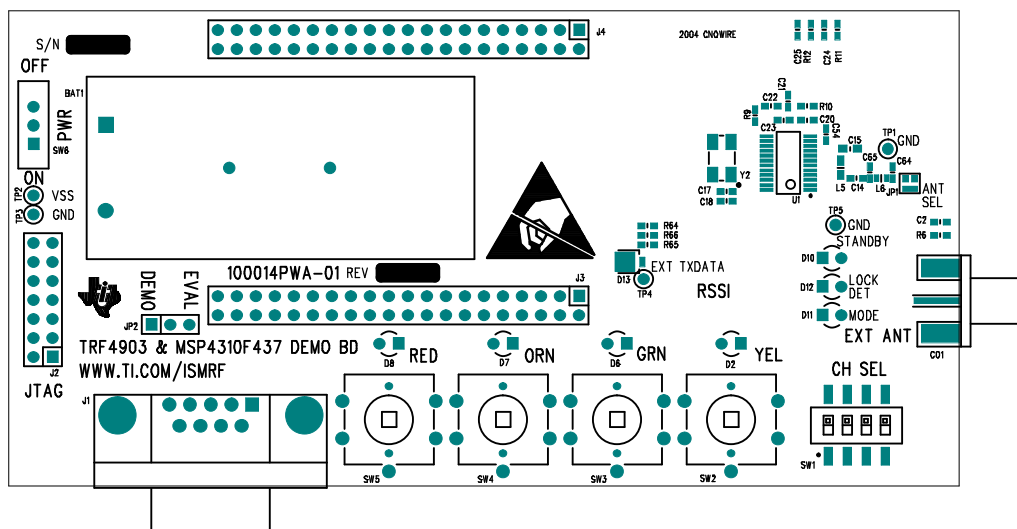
S/N
OFF
BAT1
PWR
SW6
ON
TP2 VSS
TP3 GND
J2
JTAG
J4
2004 CNOWIRE
C25 R12 C24 R11
C3
C22
R10
R9 C20
C23 C54
C15
TP1 GND
C65
C64
Y2
U1
C17
C18
L5 C14 L6 JP1
ANT SEL
TP5 GND
STANDBY
C2
R6
R64
R66
R65
D13 EXT TXDATA
TP4
RSSI
D10
D12 LOCK DET
D11 MODE
EXT ANT
C01
100014PWA-01 REV
J3
DEMO EVAL
JP2
TRF4903 & MSP4310F437 DEMO BD
WWW.TI.COM/ISMRF
D8 RED
D7 ORN
D6 GRN
D2 YEL
CH SEL
J1
SW5
SW4
SW3
SW2
SW1